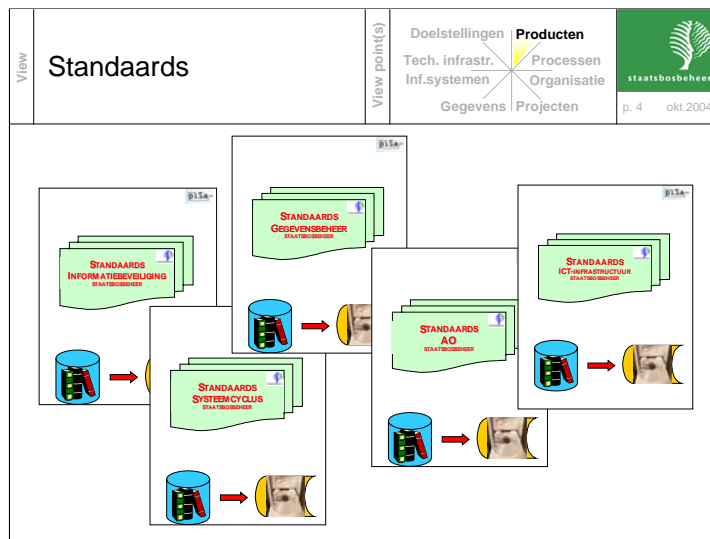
View

Standaards

View point(s)

Doelstellingen Producten
Tech. infrastr. Processen
Inf.systemen Organisatie
Gegevens Projecten

staatsbosbeheer

p. 4 okt 2004

pISa

STANDAARDS
GEGEVENSBEHEER
STAATSBOSBEHEER

pISa

STANDAARDS
INFORMATIEBEVEILIGING
STAATSBOSBEHEER

pISa

STANDAARDS
ICT-INFRASTRUCTUUR
STAATSBOSBEHEER

STANDAARDS
AO
STAATSBOSBEHEER

STANDAARDS
SYSTEEMCYCLUS
STAATSBOSBEHEER